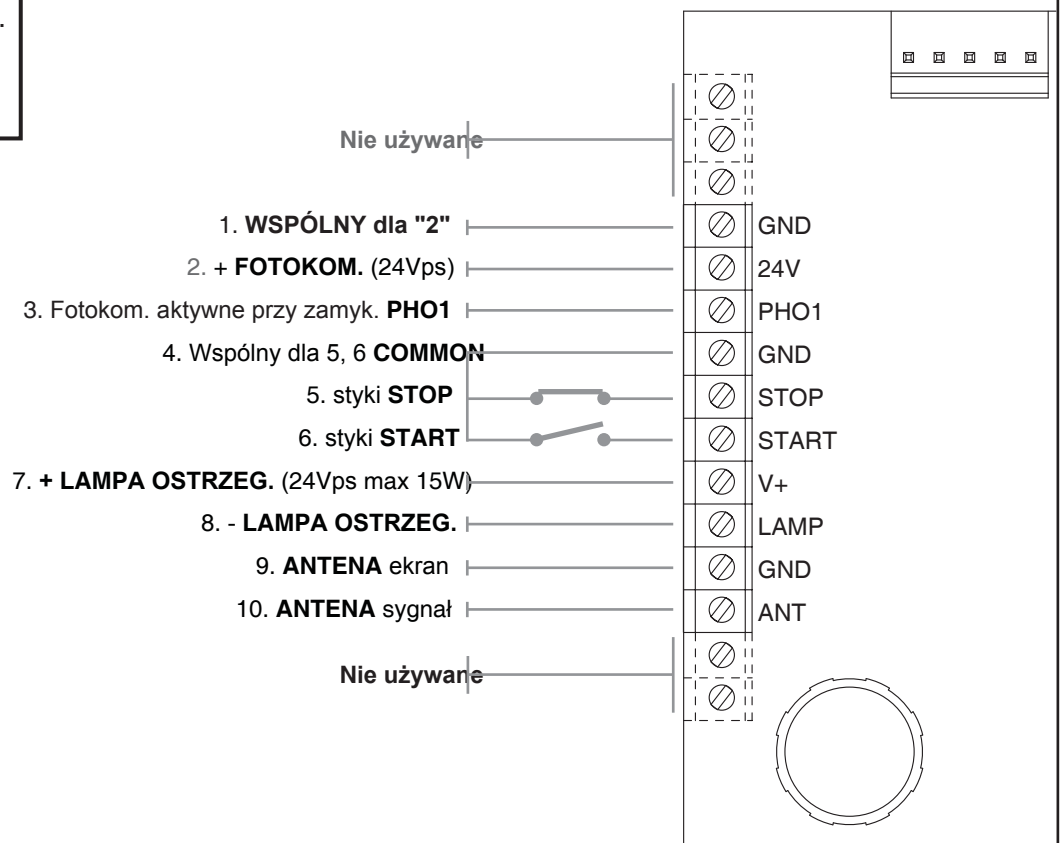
Nie używane

1. WSPÓLNY dla "2"
2. + FOTOKOM. (24Vps)
3. Fotokom. aktywne przy zamyk. PHO1
4. Wspólny dla 5, 6 COMMON
5. styki STOP
6. styki START
7. + LAMPA OSTRZEG. (24Vps max 15W)
8. - LAMPA OSTRZEG.
9. ANTENA ekran
10. ANTENA sygnał

Nie używane

GND
24V
PHO1
GND
STOP
START
V+
LAMP
GND
ANT